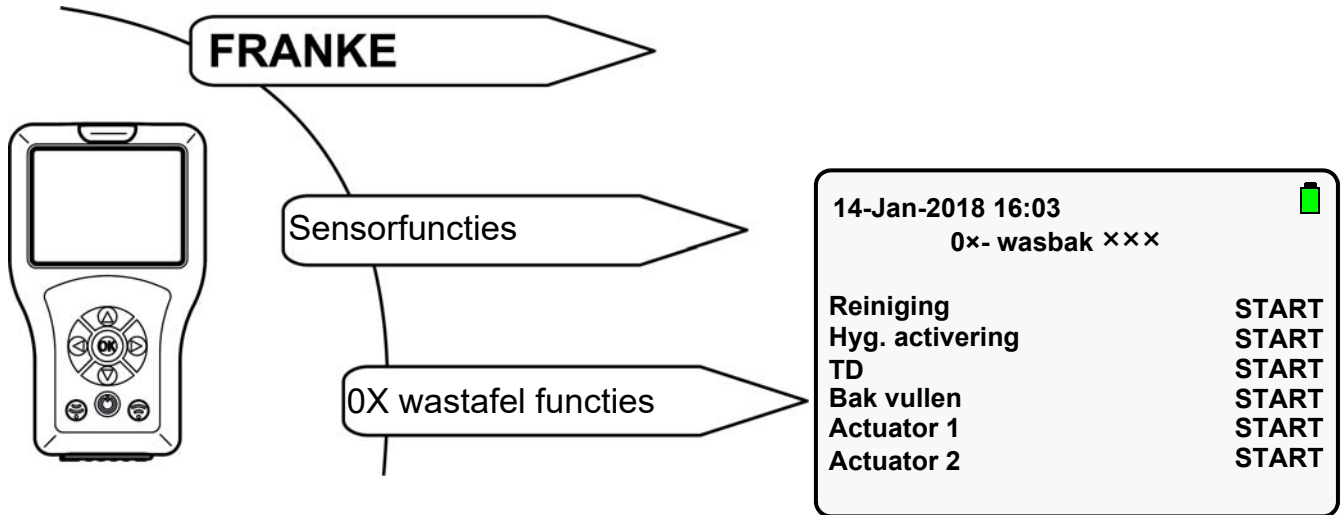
FRANKE

OK

Sensorfuncties

0X wastafel functies

14-Jan-2018 16:03
0×- wasbak ×××

| | |
|---|---|
| Reiniging | START |
| Hyg. activering | START |
| TD | START |
| Bak vullen | START |
| Actuator 1 | START |
| Actuator 2 | START |